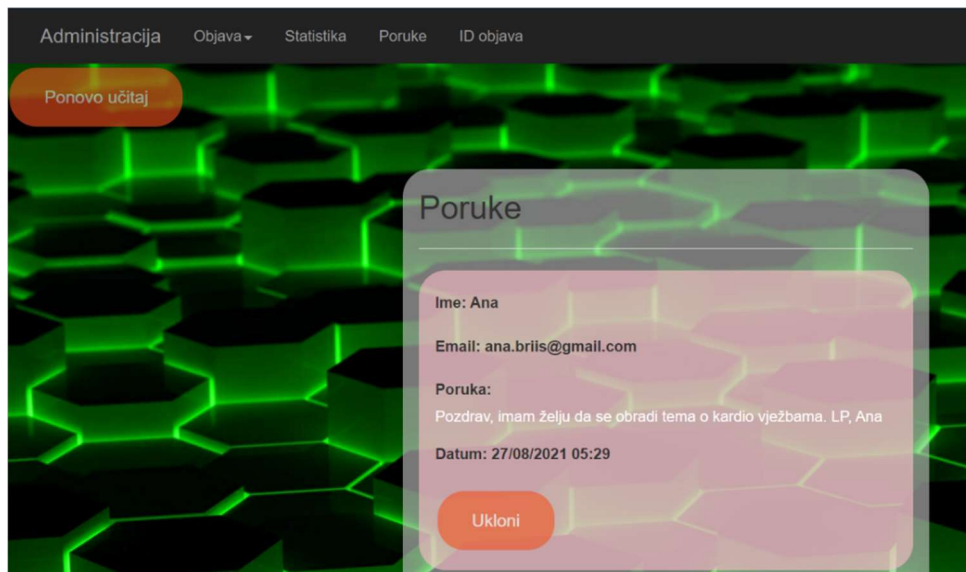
Administracija Objava Statistika Poruke ID objava

Ponovo učitaj

Poruke

Ime: Ana

Email: ana.briis@gmail.com

Poruka:
Pozdrav, imam želju da se obradi tema o kardio vježbama. LP, Ana

Datum: 27/08/2021 05:29

Ukloni